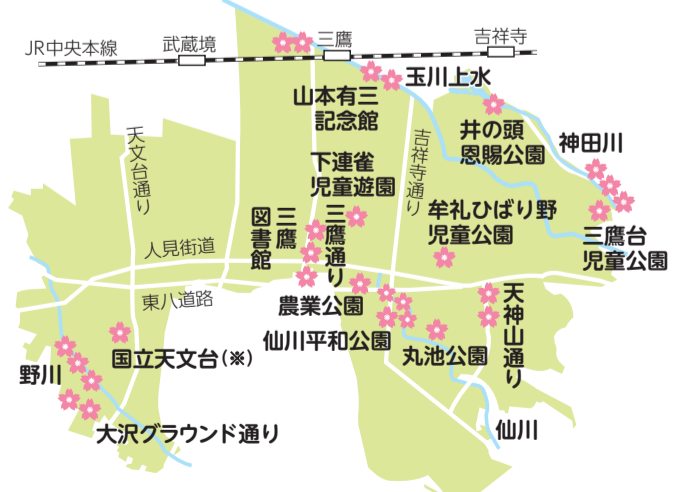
JR中央本線
武蔵境
三鷹
吉祥寺
玉川上水
山本有三記念館
井の頭恩賜公園
神田川
天文台通り
下連雀児童遊園
吉祥寺通り
三鷹図書館
三鷹通り
牟礼ひばり野児童公園
三鷹台児童公園
人見街道
東八道路
農業公園
天神山通り
仙川平和公園
国立天文台(※)
丸池公園
野川
大沢グラウンド通り
仙川